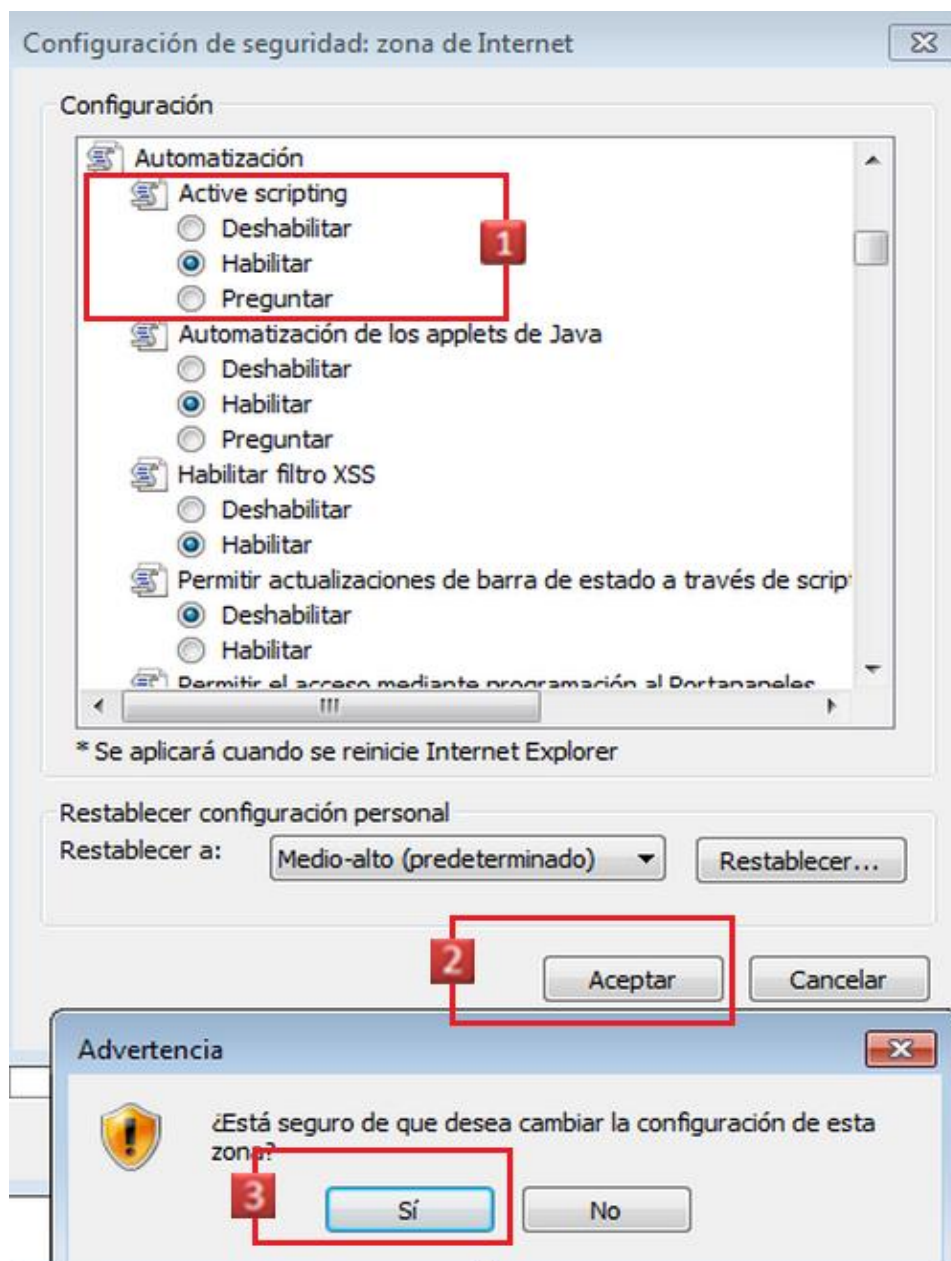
Configuración de seguridad: zona de Internet

Configuración

Automatización
Active scripting
Deshabilitar
Habilitar
Preguntar
1
Automatización de los applets de Java
Deshabilitar
Habilitar
Preguntar
Habilitar filtro XSS
Deshabilitar
Habilitar
Permitir actualizaciones de barra de estado a través de scrip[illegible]
Deshabilitar
Habilitar
Permitir el acceso mediante programación al Portapapeles

* Se aplicará cuando se reinicie Internet Explorer

Restablecer configuración personal
Restablecer a: Medio-alto (predeterminado) Restablecer...

2
Aceptar Cancelar

Advertencia

¿Está seguro de que desea cambiar la configuración de esta zona?

3
Sí No